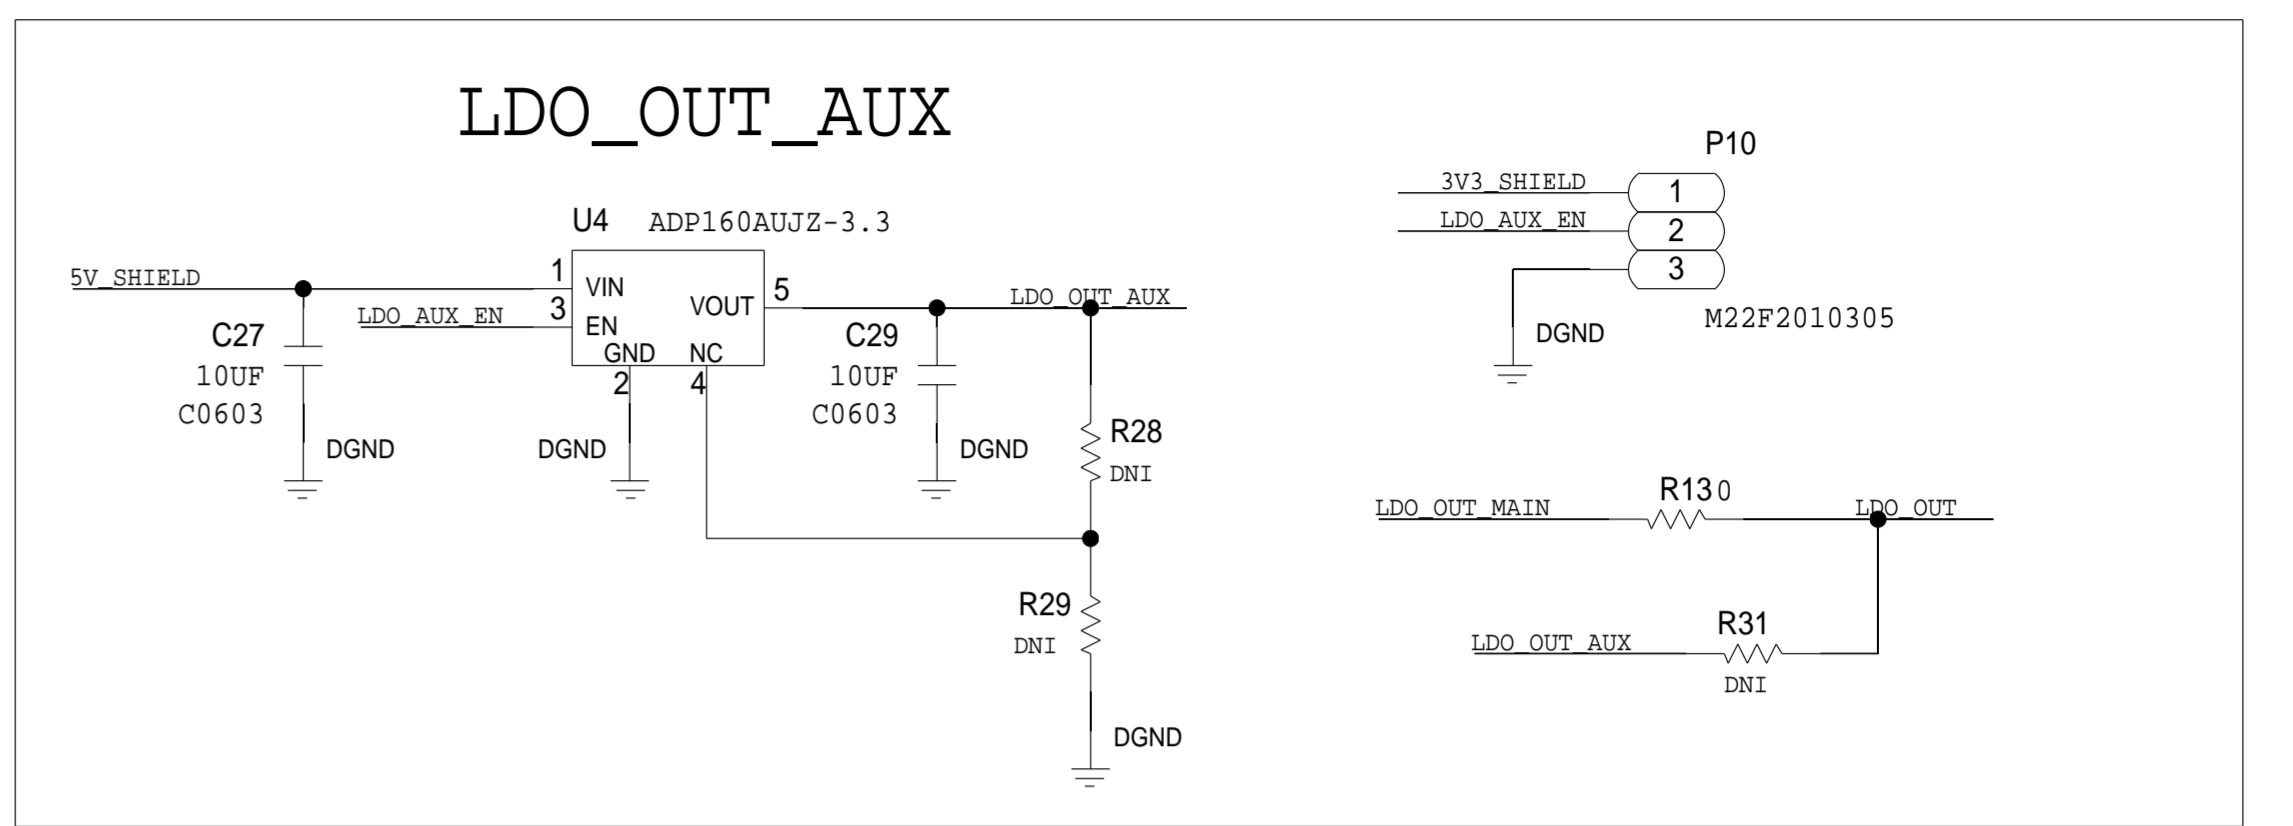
LDO_OUT_AUX

U4 ADP160AUJZ-3.3

5V_SHIELD
1 VIN
LDO_AUX_EN
3 EN
VOUT 5
GND NC
2 4

C27
10UF
C0603
DGND

DGND

C29
10UF
C0603
DGND

LDO_OUT_AUX

R28
DNI

R29
DNI

DGND

P10
3V3_SHIELD 1
LDO_AUX_EN 2
3
DGND
M22F2010305

LDO_OUT_MAIN R13 0 LDO_OUT

LDO_OUT_AUX R31
DNI